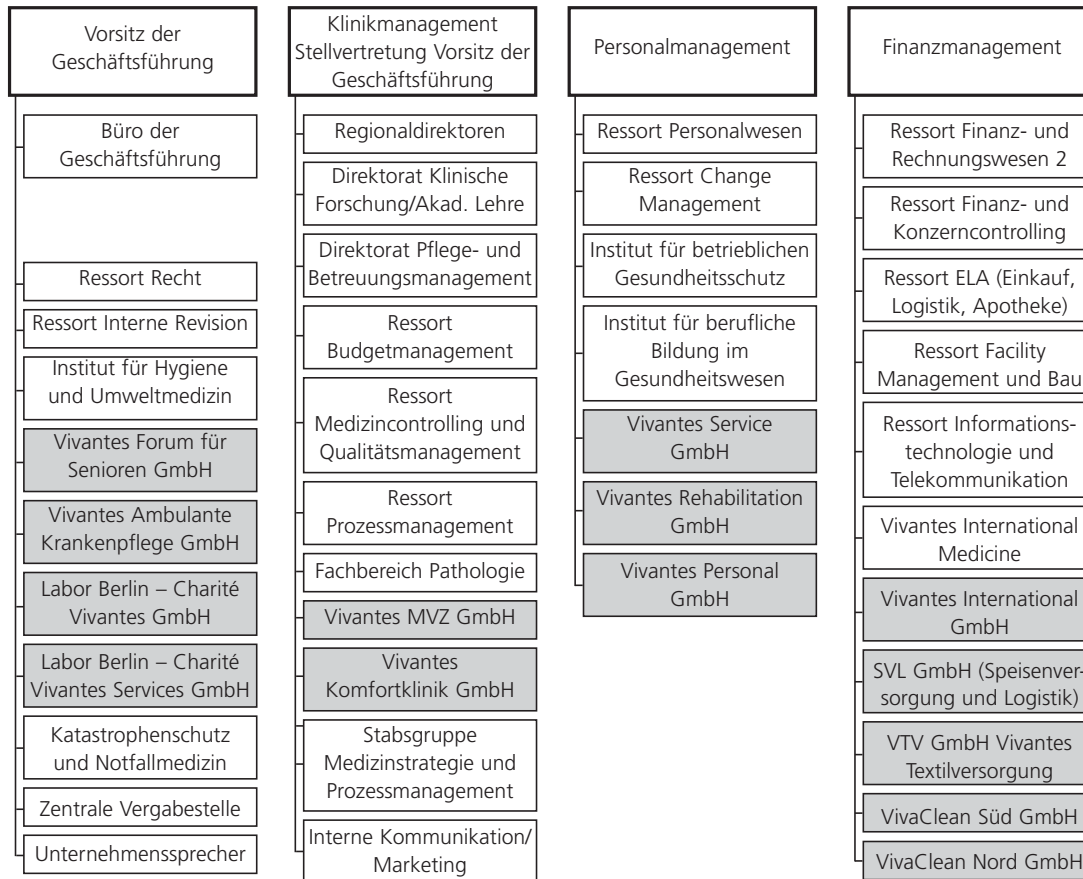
Vorsitz der Geschäftsführung

Büro der Geschäftsführung

Ressort Recht

Ressort Interne Revision

Institut für Hygiene und Umweltmedizin

Vivantes Forum für Senioren GmbH

Vivantes Ambulante Krankenpflege GmbH

Labor Berlin – Charité Vivantes GmbH

Labor Berlin – Charité Vivantes Services GmbH

Katastrophenschutz und Notfallmedizin

Zentrale Vergabestelle

Unternehmenssprecher

Klinikmanagement Stellvertretung Vorsitz der Geschäftsführung

Regionaldirektoren

Direktorat Klinische Forschung/Akad. Lehre

Direktorat Pflege- und Betreuungsmanagement

Ressort Budgetmanagement

Ressort Medizincontrolling und Qualitätsmanagement

Ressort Prozessmanagement

Fachbereich Pathologie

Vivantes MVZ GmbH

Vivantes Komfortklinik GmbH

Stabsgruppe Medizinstrategie und Prozessmanagement

Interne Kommunikation/ Marketing

Personalmanagement

Ressort Personalwesen

Ressort Change Management

Institut für betrieblichen Gesundheitsschutz

Institut für berufliche Bildung im Gesundheitswesen

Vivantes Service GmbH

Vivantes Rehabilitation GmbH

Vivantes Personal GmbH

Finanzmanagement

Ressort Finanz- und Rechnungswesen 2

Ressort Finanz- und Konzerncontrolling

Ressort ELA (Einkauf, Logistik, Apotheke)

Ressort Facility Management und Bau

Ressort Informationstechnologie und Telekommunikation

Vivantes International Medicine

Vivantes International GmbH

SVL GmbH (Speisenversorgung und Logistik)

VTV GmbH Vivantes Textilversorgung

VivaClean Süd GmbH

VivaClean Nord GmbH